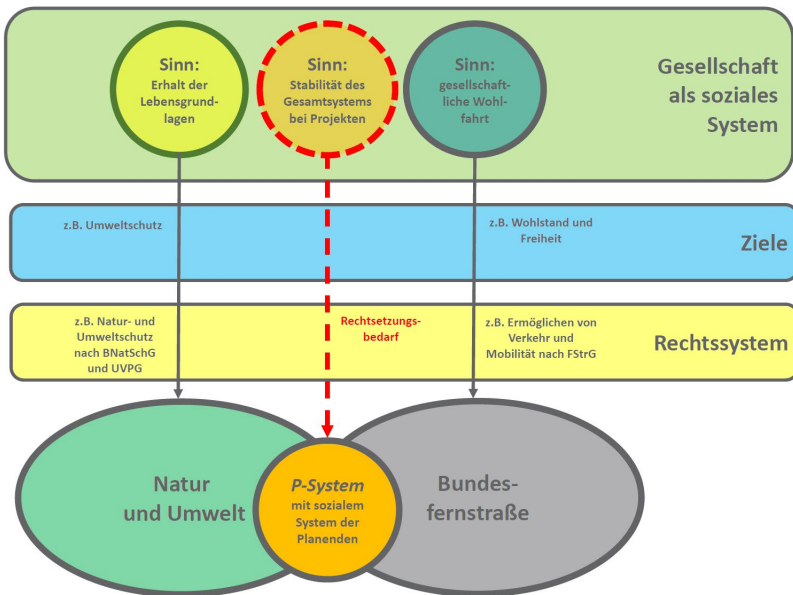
Sinn:
Erhalt der Lebensgrundlagen

Sinn:
Stabilität des Gesamtsystems bei Projekten

Sinn:
gesellschaftliche Wohlfahrt

Gesellschaft als soziales System

z.B. Umweltschutz

z.B. Wohlstand und Freiheit

Ziele

z.B. Natur- und Umweltschutz nach BNatSchG und UVPG

Rechtsetzungsbedarf

z.B. Ermöglichen von Verkehr und Mobilität nach FStrG

Rechtssystem

Natur und Umwelt

P-System
mit sozialem System der Planenden

Bundesfernstraße